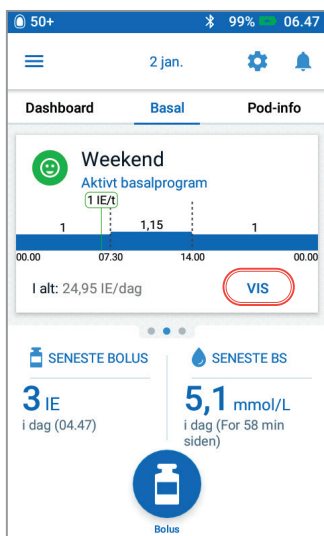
50+ 99% 06.47

2 jan.

Dashboard Basal Pod-info

Weekend
Aktivt basalprogram

1 IE/t

1 1,15 1

00.00 07.30 14.00 00.00

I alt: 24,95 IE/dag

VIS

SENESTE BOLUS

3 IE
i dag (04.47)

SENESTE BS

5,1 mmol/L
i dag (For 58 min siden)

Bolus